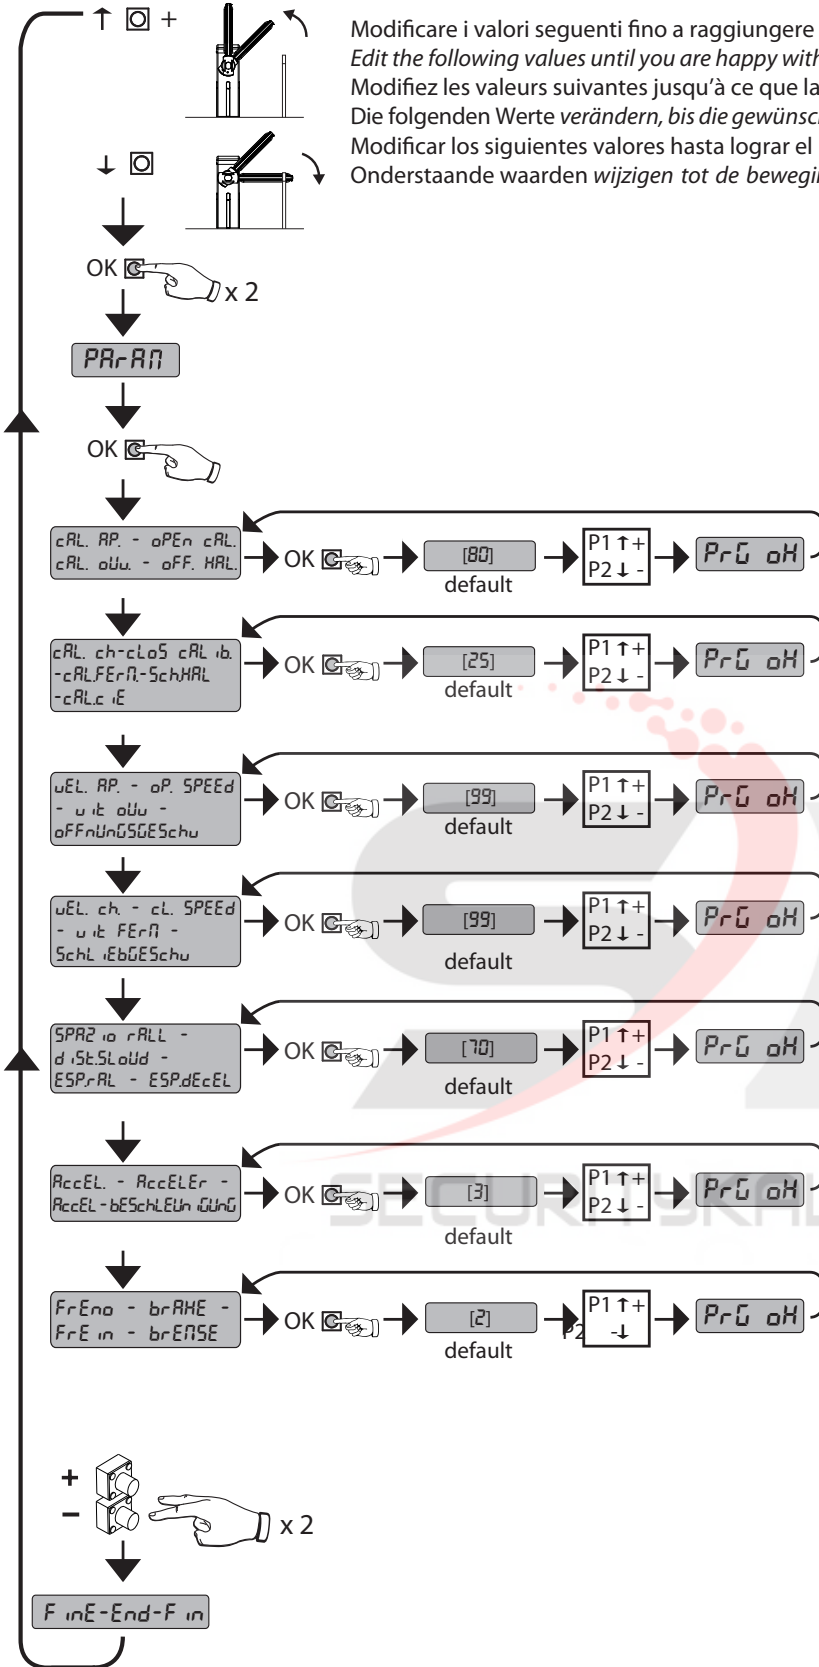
↑ ▢ +

↓ ▢

Modificare i valori seguenti fino a raggiungere
*Edit the following values until you are happy with*
Modifiez les valeurs suivantes jusqu'à ce que la
Die folgenden Werte *verändern, bis die gewünsch*
Modificar los siguientes valores hasta lograr el
Onderstaande waarden *wijzigen tot de bewegi*

OK x 2

PArAM

OK

cAL. AP. - oPEn cAL. cAL. oUu. - oFF. HAL.
OK [80] default P1 ↑+ P2 ↓ - PrG oH

cAL. ch-cLoS cAL ib. -cAL.FErM.-SchHAL -cAL.c iE
OK [25] default P1 ↑+ P2 ↓ - PrG oH

uEL. AP. - oP. SPEEd - u it oUu - oFFnUnGSGESchu
OK [99] default P1 ↑+ P2 ↓ - PrG oH

uEL. ch. - cL. SPEEd - u it FErM - SchL iEbGESchu
OK [99] default P1 ↑+ P2 ↓ - PrG oH

SPAZ io rALL - d iSt.SLoUd - ESP.rAL - ESP.dEcEL
OK [70] default P1 ↑+ P2 ↓ - PrG oH

AccEL. - AccELEr - AccEL - bESchLEUn iGUnG
OK [3] default P1 ↑+ P2 ↓ - PrG oH

FrEno - brAHE - FrE in - brEMSE
OK [2] default P1 ↑+ P2 -↓ PrG oH

+
−
x 2

F inE-End-F in

SECURITYSAL